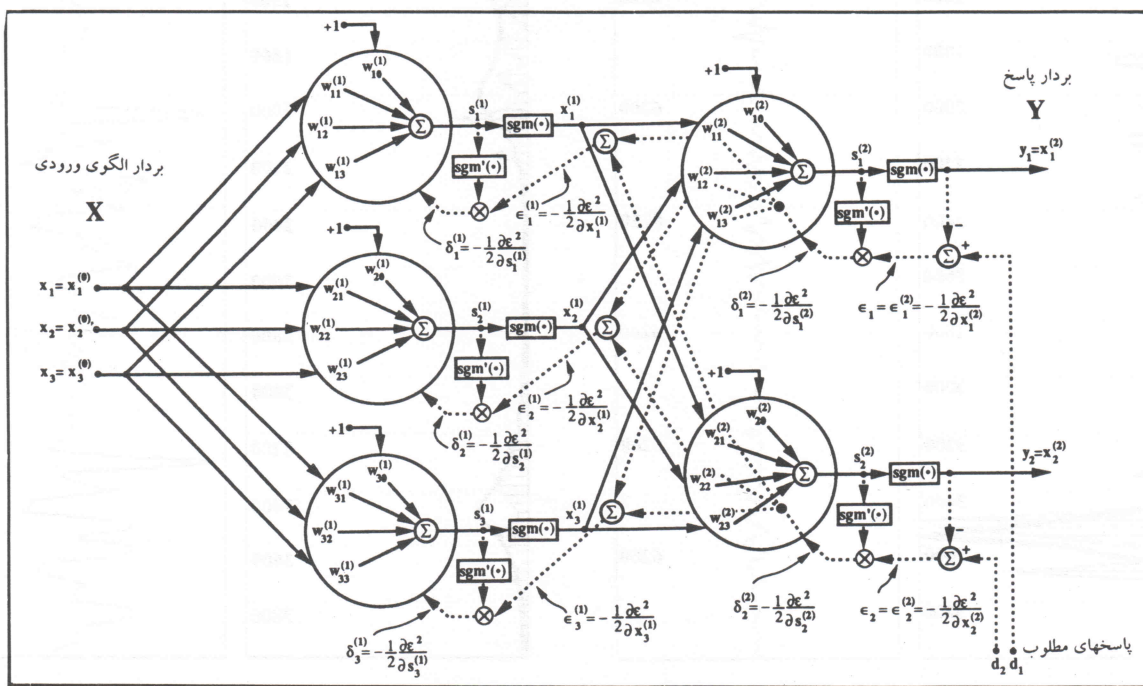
بردار الگوی ورودی

X

$x_1 = x_1^{(0)}$
$x_2 = x_2^{(0)}$
$x_3 = x_3^{(0)}$

+1
$w_{10}^{(1)}$
$w_{11}^{(1)}$
$w_{12}^{(1)}$
$w_{13}^{(1)}$
$\Sigma$
$s_1^{(1)}$
sgm(•)
$x_1^{(1)}$
sgm'(•)
$\epsilon_1^{(1)} = -\frac{1}{2}\frac{\partial \epsilon^2}{\partial x_1^{(1)}}$
$\delta_1^{(1)} = -\frac{1}{2}\frac{\partial \epsilon^2}{\partial s_1^{(1)}}$

+1
$w_{20}^{(1)}$
$w_{21}^{(1)}$
$w_{22}^{(1)}$
$w_{23}^{(1)}$
$\Sigma$
$s_2^{(1)}$
sgm(•)
$x_2^{(1)}$
sgm'(•)
$\epsilon_2^{(1)} = -\frac{1}{2}\frac{\partial \epsilon^2}{\partial x_2^{(1)}}$
$\delta_2^{(1)} = -\frac{1}{2}\frac{\partial \epsilon^2}{\partial s_2^{(1)}}$

+1
$w_{30}^{(1)}$
$w_{31}^{(1)}$
$w_{32}^{(1)}$
$w_{33}^{(1)}$
$\Sigma$
$s_3^{(1)}$
sgm(•)
$x_3^{(1)}$
sgm'(•)
$\epsilon_3^{(1)} = -\frac{1}{2}\frac{\partial \epsilon^2}{\partial x_3^{(1)}}$
$\delta_3^{(1)} = -\frac{1}{2}\frac{\partial \epsilon^2}{\partial s_3^{(1)}}$

+1
$w_{10}^{(2)}$
$w_{11}^{(2)}$
$w_{12}^{(2)}$
$w_{13}^{(2)}$
$\Sigma$
$s_1^{(2)}$
sgm(•)
sgm'(•)
$y_1 = x_1^{(2)}$
-
+
$\delta_1^{(2)} = -\frac{1}{2}\frac{\partial \epsilon^2}{\partial s_1^{(2)}}$
$\epsilon_1 = \epsilon_1^{(2)} = -\frac{1}{2}\frac{\partial \epsilon^2}{\partial x_1^{(2)}}$

+1
$w_{20}^{(2)}$
$w_{21}^{(2)}$
$w_{22}^{(2)}$
$w_{23}^{(2)}$
$\Sigma$
$s_2^{(2)}$
sgm(•)
sgm'(•)
$y_2 = x_2^{(2)}$
-
+
$\delta_2^{(2)} = -\frac{1}{2}\frac{\partial \epsilon^2}{\partial s_2^{(2)}}$
$\epsilon_2 = \epsilon_2^{(2)} = -\frac{1}{2}\frac{\partial \epsilon^2}{\partial x_2^{(2)}}$

بردار پاسخ

Y

پاسخهای مطلوب
$d_2$ $d_1$